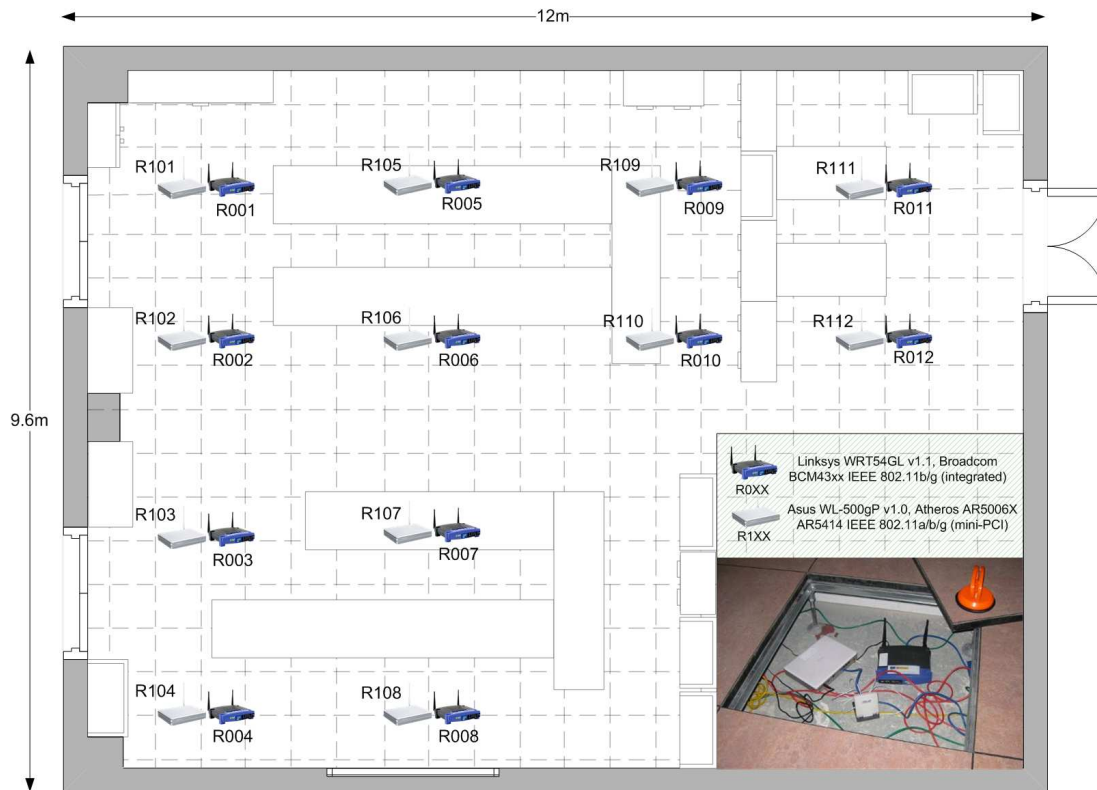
12m

9.6m

R101
R001
R105
R005
R109
R009
R111
R011

R102
R002
R106
R006
R110
R010
R112
R012

R103
R003
R107
R007

R104
R004
R108
R008

R0XX
Linksys WRT54GL v1.1, Broadcom BCM43xx IEEE 802.11b/g (integrated)

R1XX
Asus WL-500gP v1.0, Atheros AR5006X AR5414 IEEE 802.11a/b/g (mini-PCI)